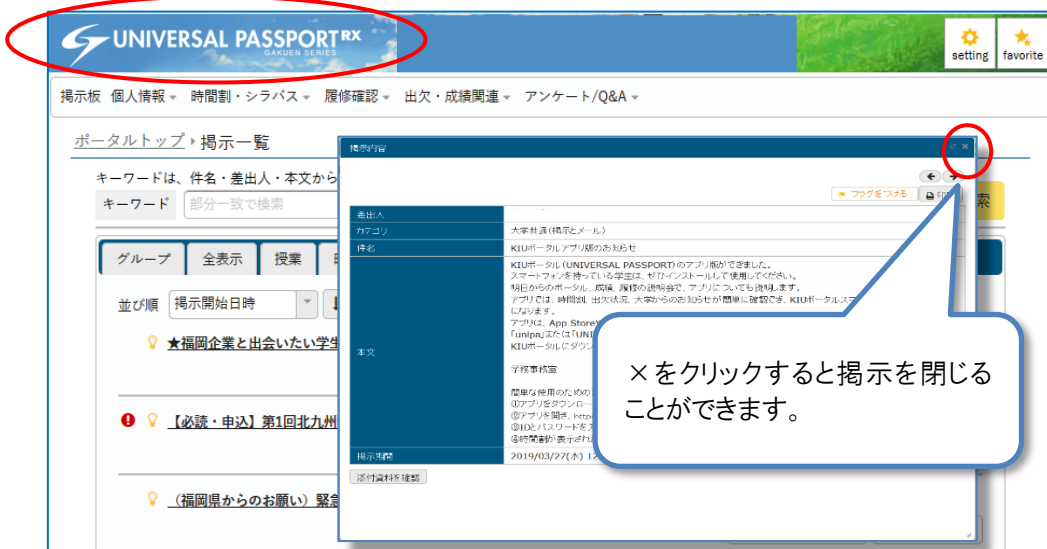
UNIVERSAL PASSPORT RX
GAKUEN SERIES

setting favorite

掲示板 個人情報 時間割・シラバス 履修確認 出欠・成績関連 アンケート/Q&A

ポータルトップ 掲示一覧

キーワードは、件名・差出人・本文から

キーワード 部分一致で検索

索

グループ 全表示 授業

並び順 掲示開始日時

★福岡企業と出会いたい学生

【必読・申込】第1回北九州

（福岡県からのお願い）緊急

掲示内容

フラグをつける
印刷

| 差出人 | |
|---|---|
| カテゴリ | 大学共通（掲示とメール） |
| 件名 | KIUポータルアプリ版のお知らせ |
| 本文 | KIUポータル（UNIVERSAL PASSPORT）のアプリ版ができました。<br>スマートフォンを持っている学生は、ぜひインストールして使用してください。<br>明日からのポータル、成績、履修の説明会で、アプリについても説明します。<br>アプリでは、時間割、出欠状況、大学からのお知らせが簡単に確認でき、KIUポータルス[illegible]<br>になります。<br>アプリは、App Store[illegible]<br>「unipa」または「UNI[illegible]<br>KIUポータルにダウン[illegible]<br><br>学務事務室<br><br>簡単な使用のための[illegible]<br>①アプリをダウンロー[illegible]<br>②アプリを開き、http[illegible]<br>③IDとパスワードを入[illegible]<br>④時間割が表示され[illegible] |
| 掲示期間 | 2019/03/27(水) 1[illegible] |

添付資料を確認

×をクリックすると掲示を閉じることができます。